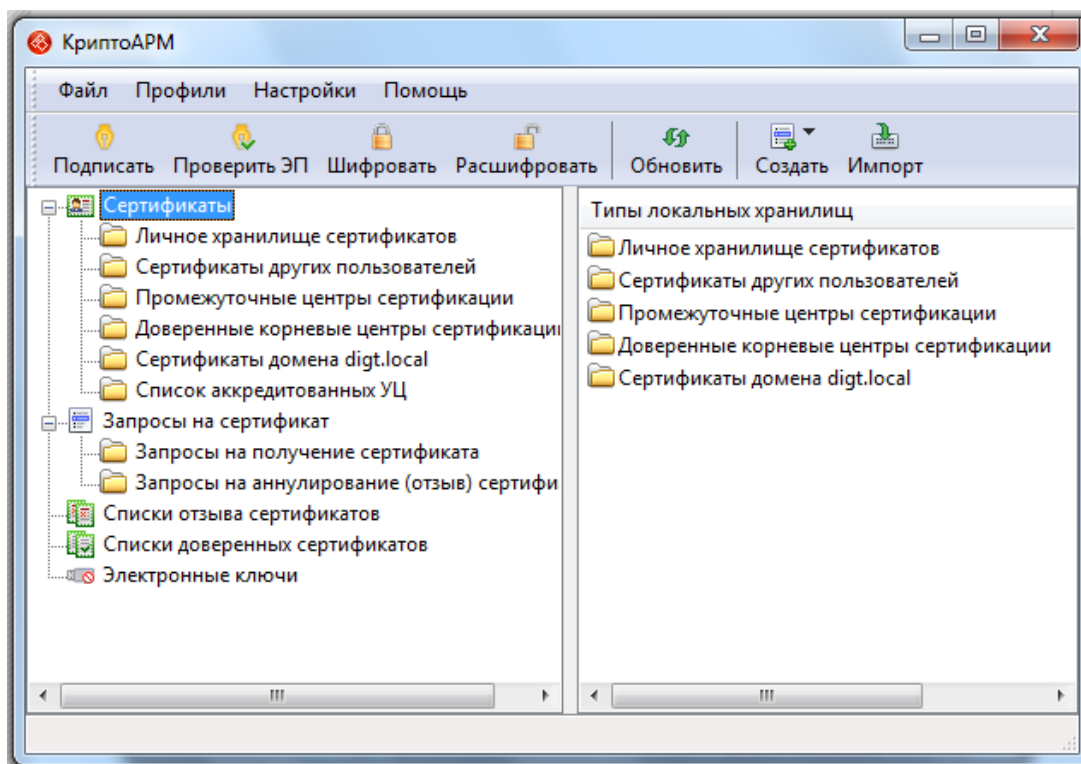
КриптоАРМ

Файл Профили Настройки Помощь

Подписать Проверить ЭП Шифровать Расшифровать Обновить Создать Импорт

Сертификаты
Личное хранилище сертификатов
Сертификаты других пользователей
Промежуточные центры сертификации
Доверенные корневые центры сертификаци
Сертификаты домена digt.local
Список аккредитованных УЦ
Запросы на сертификат
Запросы на получение сертификата
Запросы на аннулирование (отзыв) сертифи
Списки отзыва сертификатов
Списки доверенных сертификатов
Электронные ключи

Типы локальных хранилищ
Личное хранилище сертификатов
Сертификаты других пользователей
Промежуточные центры сертификации
Доверенные корневые центры сертификации
Сертификаты домена digt.local